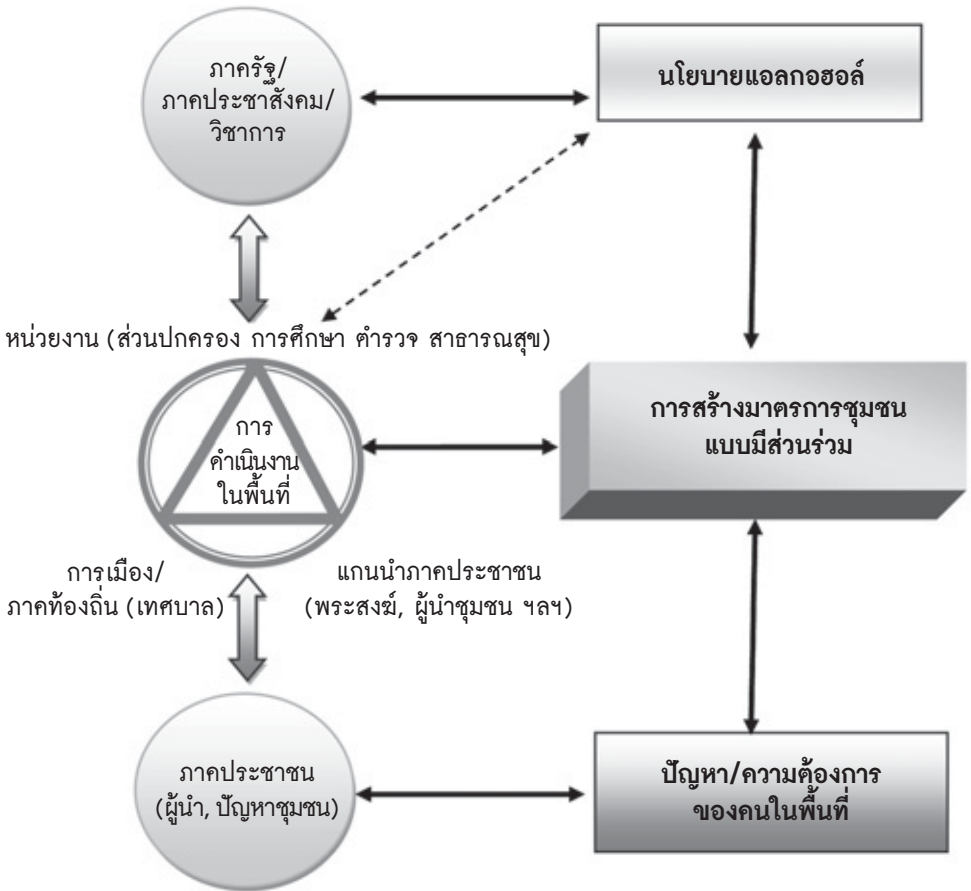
ภาครัฐ/ ภาคประชาสังคม/ วิชาการ

นโยบายแอลกอฮอล์

หน่วยงาน (ส่วนปกครอง การศึกษา ตำรวจ สาธารณสุข)

การ คำเนินงาน ในพื้นที่

การสร้างมาตรการชุมชน แบบมีส่วนร่วม

การเมือง/ ภาคท้องถิ่น (เทศบาล)

แกนนำภาคประชาชน (พระสงฆ์, ผู้นำชุมชน ฯลฯ)

ภาคประชาชน (ผู้นำ, ปัญหาชุมชน)

ปัญหา/ความต้องการ ของคนในพื้นที่